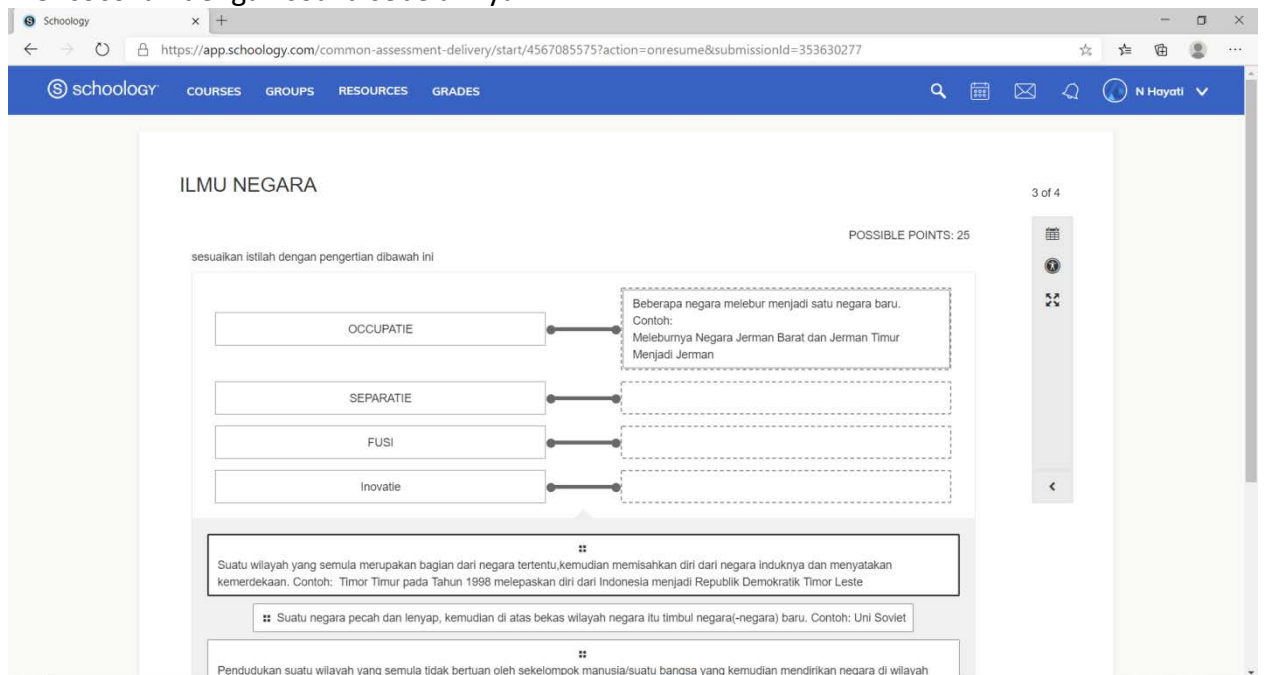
Schoology
https://app.schoology.com/common-assessment-delivery/start/4567085575?action=onresume&submissionId=353630277

schoology COURSES GROUPS RESOURCES GRADES N Hayati

ILMU NEGARA

3 of 4

POSSIBLE POINTS: 25

sesuaikan istilah dengan pengertian dibawah ini

| | |
|---|---|
| OCCUPATIE | Beberapa negara melebur menjadi satu negara baru. Contoh: Meleburnya Negara Jerman Barat dan Jerman Timur Menjadi Jerman |
| SEPARATIE | |
| FUSI | |
| Inovatie | |

Suatu wilayah yang semula merupakan bagian dari negara tertentu,kemudian memisahkan diri dari negara induknya dan menyatakan kemerdekaan. Contoh: Timor Timur pada Tahun 1998 melepaskan diri dari Indonesia menjadi Republik Demokratik Timor Leste

Suatu negara pecah dan lenyap, kemudian di atas bekas wilayah negara itu timbul negara(-negara) baru. Contoh: Uni Soviet

Pendudukan suatu wilayah yang semula tidak bertuan oleh sekelompok manusia/suatu bangsa yang kemudian mendirikan negara di wilayah